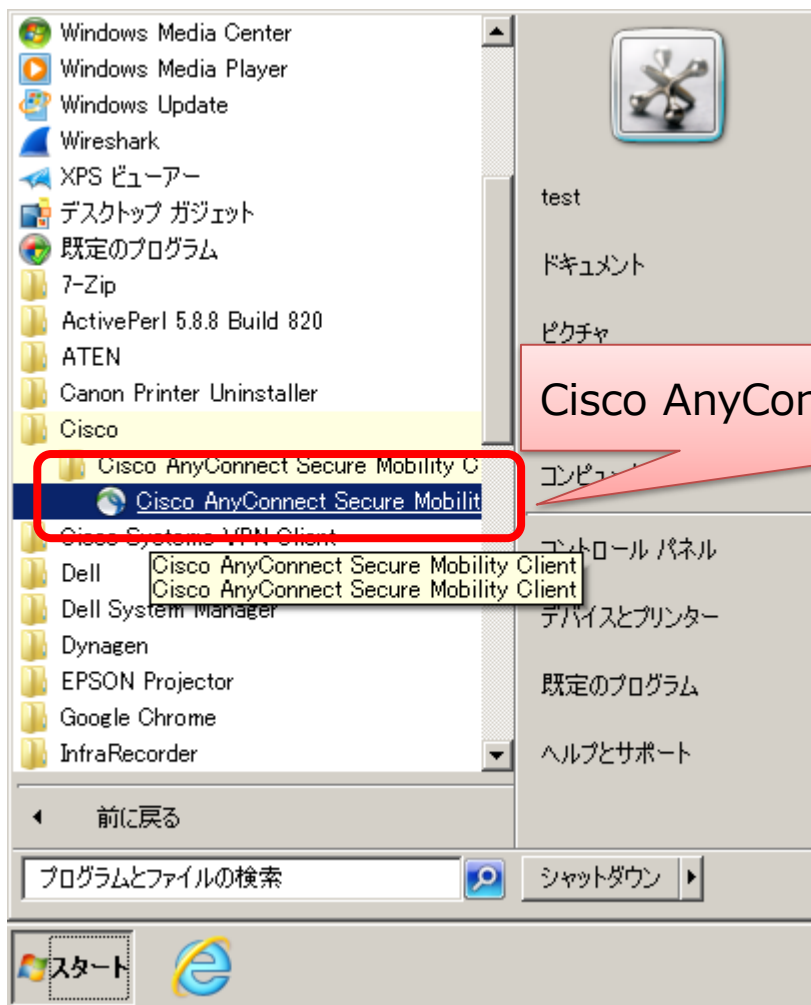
Windows Media Center
Windows Media Player
Windows Update
Wireshark
XPS ビューアー
デスクトップ ガジェット
既定のプログラム
7-Zip
ActivePerl 5.8.8 Build 820
ATEN
Canon Printer Uninstaller
Cisco
Cisco AnyConnect Secure Mobility C
Cisco AnyConnect Secure Mobilit
Cisco Systems VPN Client
Dell
Dell System Manager
Dynagen
EPSON Projector
Google Chrome
InfraRecorder

Cisco AnyConnect Secure Mobility Client
Cisco AnyConnect Secure Mobility Client

前に戻る

プログラムとファイルの検索

test
ドキュメント
ピクチャ
コンピュー
コントロール パネル
デバイスとプリンター
既定のプログラム
ヘルプとサポート

Cisco AnyCon

シャットダウン

スタート